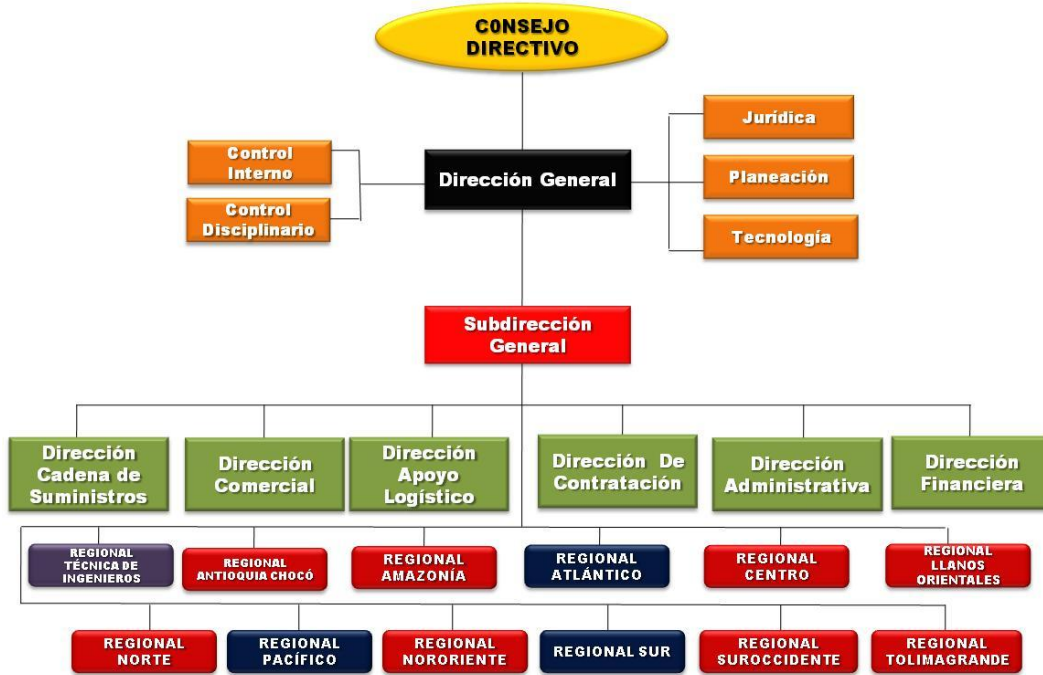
C0NSEJO DIRECTIVO

Control Interno

Control Disciplinario

Dirección General

Jurídica

Planeación

Tecnología

Subdirección General

Dirección Cadena de Suministros

Dirección Comercial

Dirección Apoyo Logístico

Dirección De Contratación

Dirección Administrativa

Dirección Financiera

REGIONAL TÉCNICA DE INGENIEROS

REGIONAL ANTIOQUIA CHOCÓ

REGIONAL AMAZONÍA

REGIONAL ATLÁNTICO

REGIONAL CENTRO

REGIONAL LLANOS ORIENTALES

REGIONAL NORTE

REGIONAL PACÍFICO

REGIONAL NORORIENTE

REGIONAL SUR

REGIONAL SUROCCIDENTE

REGIONAL TOLIMAGRANDE